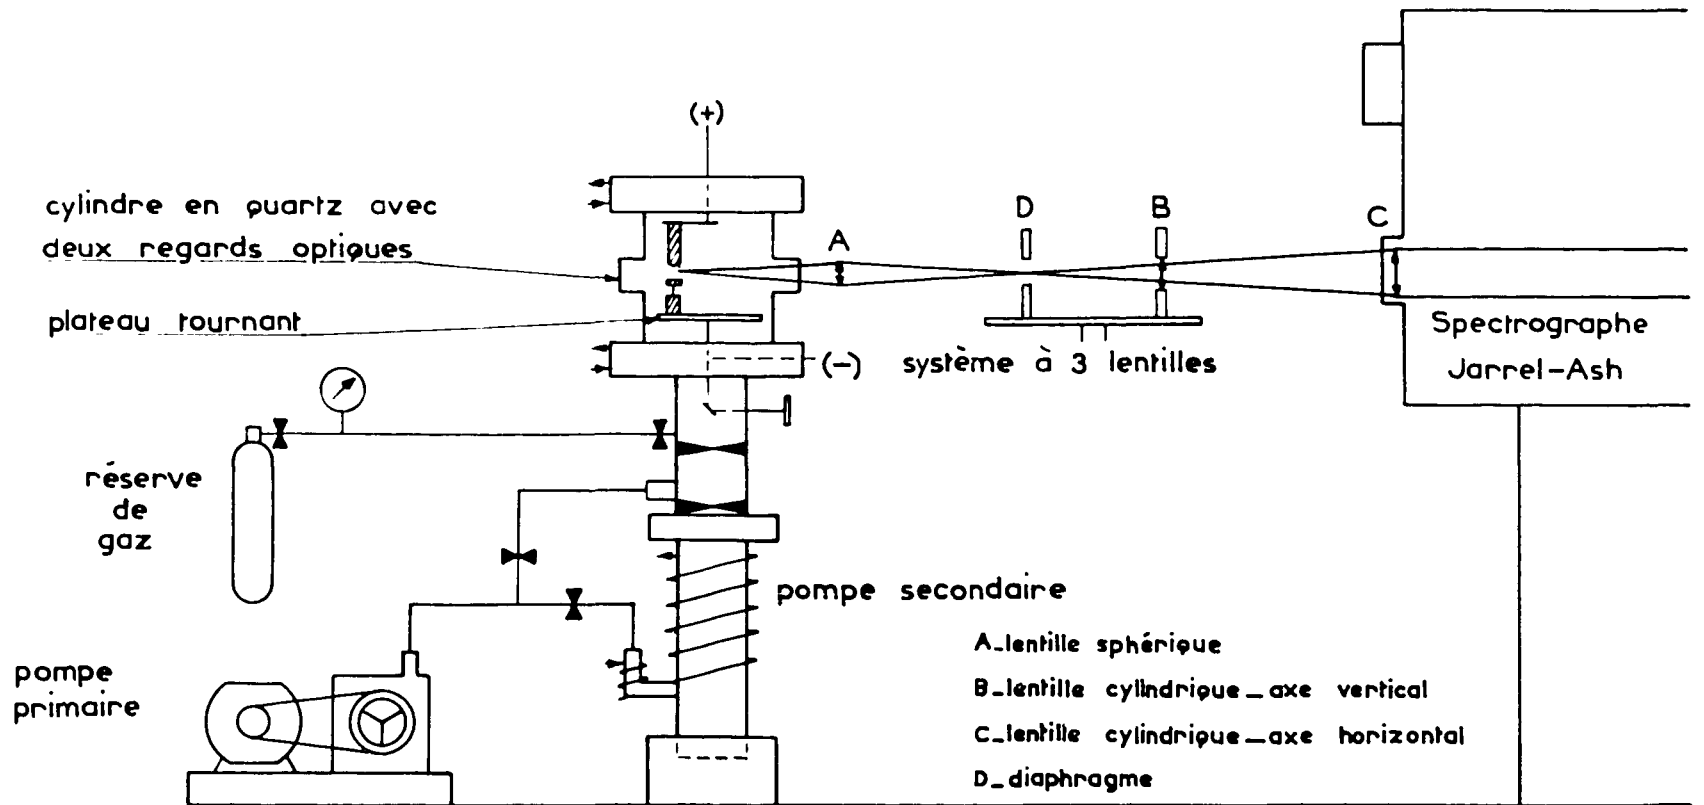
(+)

cylindre en quartz avec deux regards optiques

plateau tournant

(−)

A

D

B

C

système à 3 lentilles

Spectrographe Jarrel-Ash

réserve de gaz

pompe secondaire

pompe primaire

A_lentille sphérique

B_lentille cylindrique_axe vertical

C_lentille cylindrique_axe horizontal

D_diaphragme